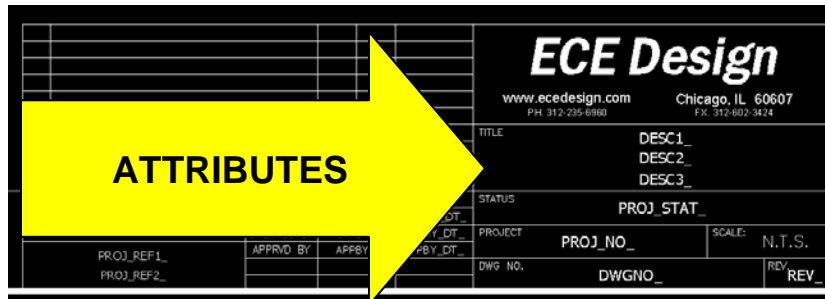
ECE Design
www.ecedesign.com
PH. 312-235-6960
Chicago, IL 60607
FX. 312-602-3424

ATTRIBUTES

TITLE
DESC1_
DESC2_
DESC3_

_DT_
Y_DT_
PBY_DT_

STATUS
PROJ_STAT_

PROJECT
PROJ_NO_
SCALE:
N.T.S.

PROJ_REF1_
PROJ_REF2_
APPRVD BY
APPBY

DWG NO.
DWGNO_
REV
REV_